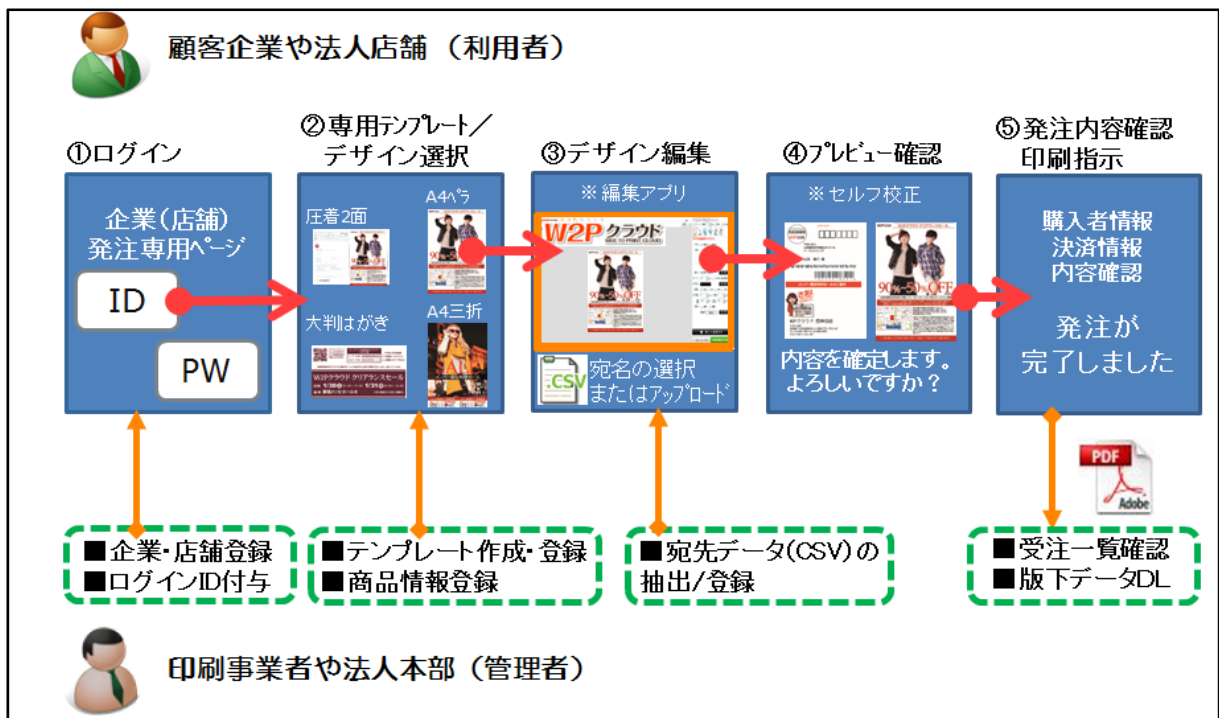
顧客企業や法人店舗（利用者）

①ログイン

企業(店舗)
発注専用ページ

ID

PW

②専用テンプレート／デザイン選択

圧着2面

A4ペラ

大判はがき

A4三折

③デザイン編集

※編集アプリ

W2Pクラウド

.CSV 宛名の選択またはアップロード

④プレビュー確認

※セルフ校正

内容を確定します。よろしいですか？

⑤発注内容確認
印刷指示

購入者情報
決済情報
内容確認

発注が
完了しました

PDF
Adobe

■企業･店舗登録
■ログインID付与

■テンプレート作成･登録
■商品情報登録

■宛先データ(CSV)の抽出/登録

■受注一覧確認
■版下データDL

印刷事業者や法人本部（管理者）